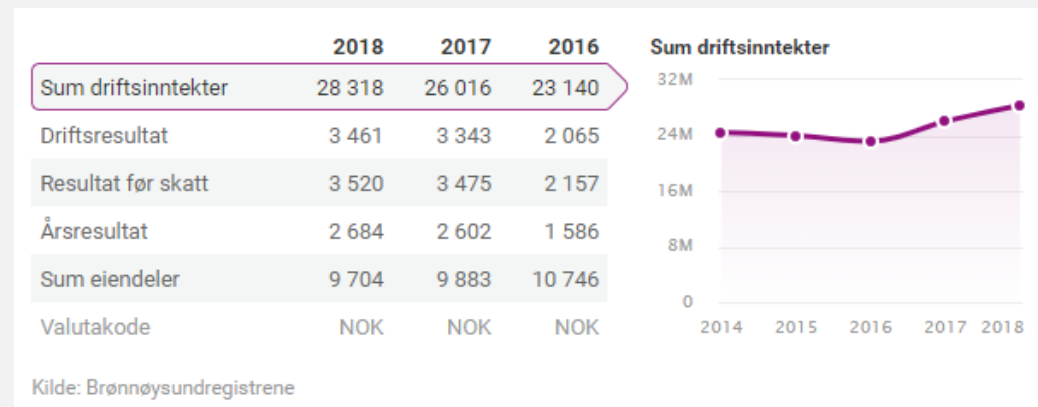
| | 2018 | 2017 | 2016 |
|---|---|---|---|
| Sum driftsinntekter | 28 318 | 26 016 | 23 140 |
| Driftsresultat | 3 461 | 3 343 | 2 065 |
| Resultat før skatt | 3 520 | 3 475 | 2 157 |
| Årsresultat | 2 684 | 2 602 | 1 586 |
| Sum eiendeler | 9 704 | 9 883 | 10 746 |
| Valutakode | NOK | NOK | NOK |

Sum driftsinntekter

32M
24M
16M
8M
0

2014 2015 2016 2017 2018

Kilde: Brønnøysundregistrene